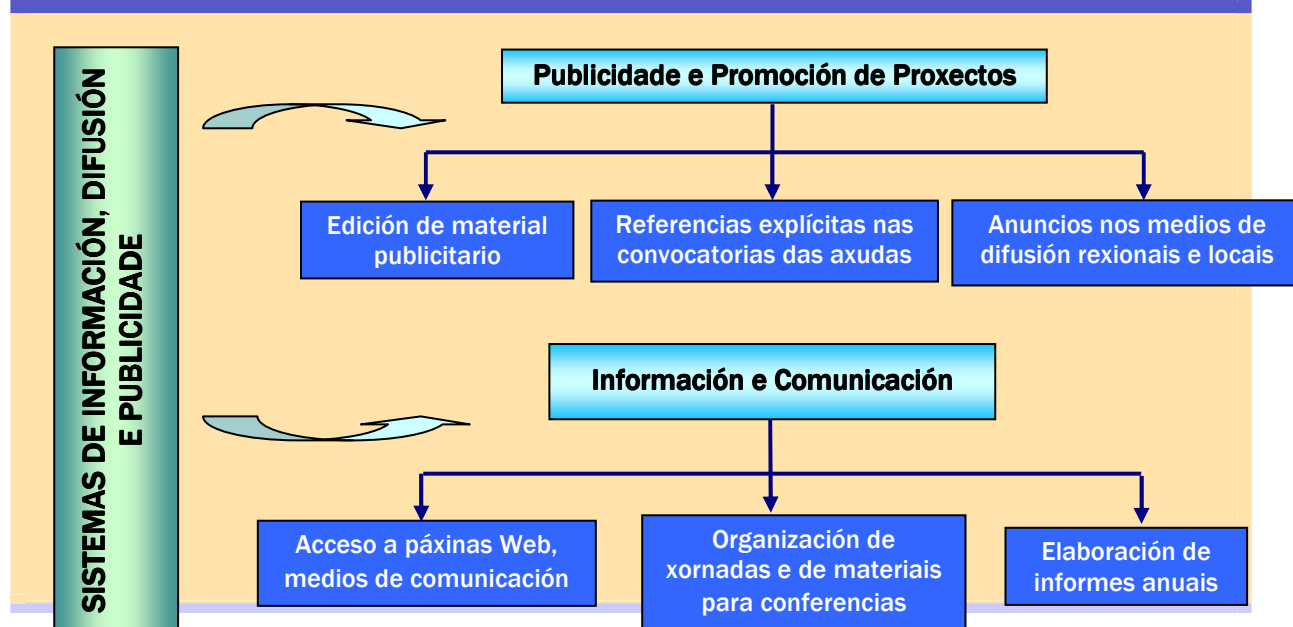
SISTEMAS DE INFORMACIÓN, DIFUSIÓN E PUBLICIDADE

Publicidade e Promoción de Proxectos

Edición de material publicitario

Referencias explícitas nas convocatorias das axudas

Anuncios nos medios de difusión rexionais e locais

Información e Comunicación

Acceso a páxinas Web, medios de comunicación

Organización de xornadas e de materiais para conferencias

Elaboración de informes anuais